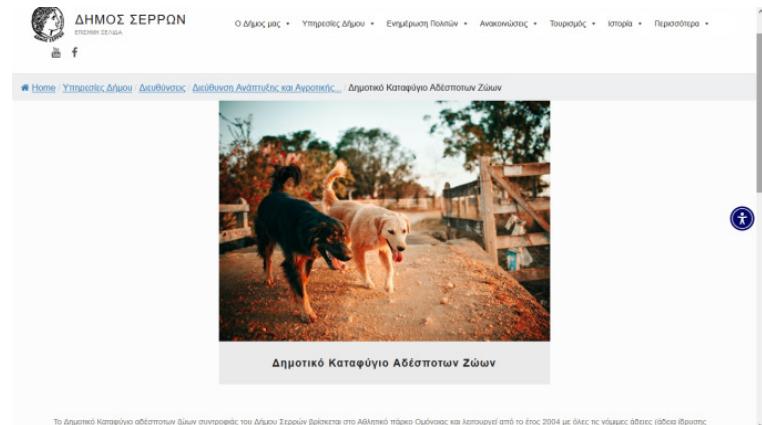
ΔΗΜΟΣ ΣΕΡΡΩΝ
ΕΠΙΣΗΜΗ ΣΕΛΙΔΑ

Ο Δήμος μας • Υπηρεσίες Δήμου • Ενημέρωση Πολιτών • Ανακοινώσεις • Τουρισμός • Ιστορία • Περισσότερα •

Home / Υπηρεσίες Δήμου / Διευθύνσεις / Διεύθυνση Ανάπτυξης και Αγροτικής... / Δημοτικό Καταφύγιο Αδέσποτων Ζώων

Δημοτικό Καταφύγιο Αδέσποτων Ζώων

Το Δημοτικό Καταφύγιο αδέσποτων ζώων συντροφιάς του Δήμου Σερρών βρίσκεται στο Αθλητικό πάρκο Ομόνοιας και λειτουργεί από το έτος 2004 με όλες τις νόμιμες άδειες (άδεια ίδρυσης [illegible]